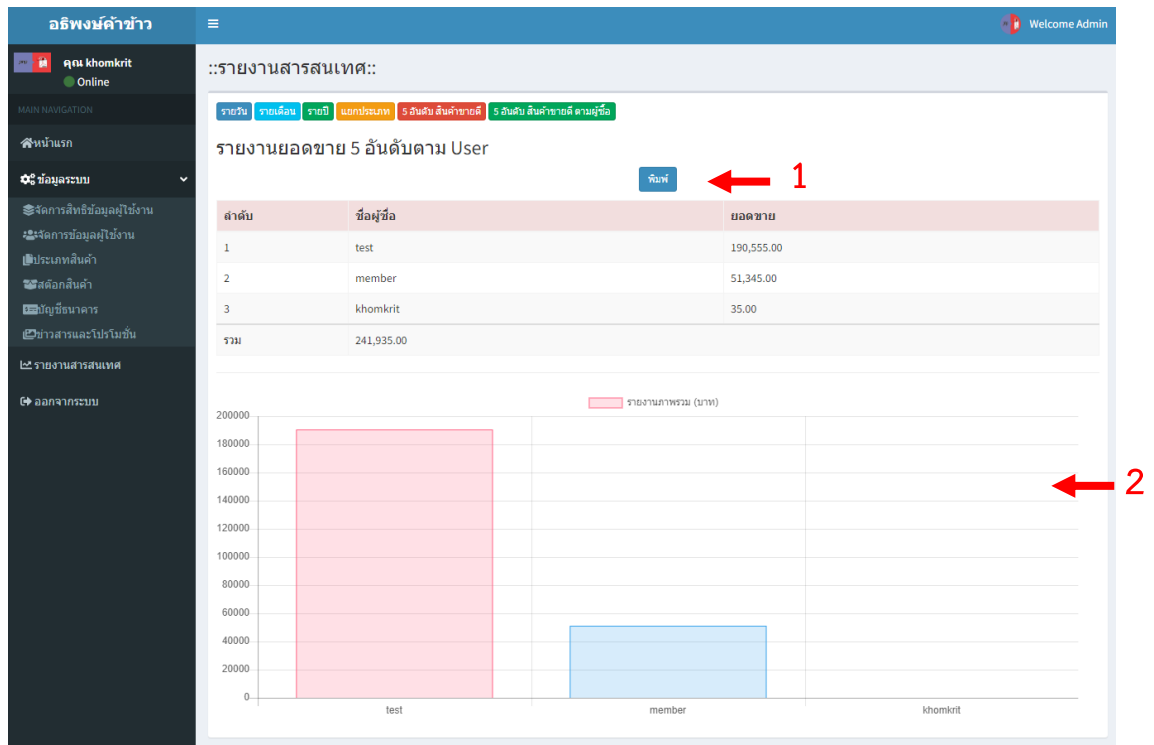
อธิพงษ์ค้าข้าว

≡

Welcome Admin

คุณ khomkrit
Online

MAIN NAVIGATION

หน้าแรก

ข้อมูลระบบ

จัดการสิทธิข้อมูลผู้ใช้งาน
จัดการข้อมูลผู้ใช้งาน
ประเภทสินค้า
สต๊อกสินค้า
บัญชีธนาคาร
ข่าวสารและโปรโมชั่น

รายงานสารสนเทศ

ออกจากระบบ

::รายงานสารสนเทศ::

รายวัน | รายเดือน | รายปี | แยกประเภท | 5 อันดับ สินค้าขายดี | 5 อันดับ สินค้าขายดี ตามผู้ซื้อ

รายงานยอดขาย 5 อันดับตาม User

พิมพ์

1

| ลำดับ | ชื่อผู้ซื้อ | ยอดขาย |
|---|---|---|
| 1 | test | 190,555.00 |
| 2 | member | 51,345.00 |
| 3 | khomkrit | 35.00 |
| รวม | 241,935.00 | |

รายงานภาพรวม (บาท)

200000
180000
160000
140000
120000
100000
80000
60000
40000
20000
0

test
member
khomkrit

2